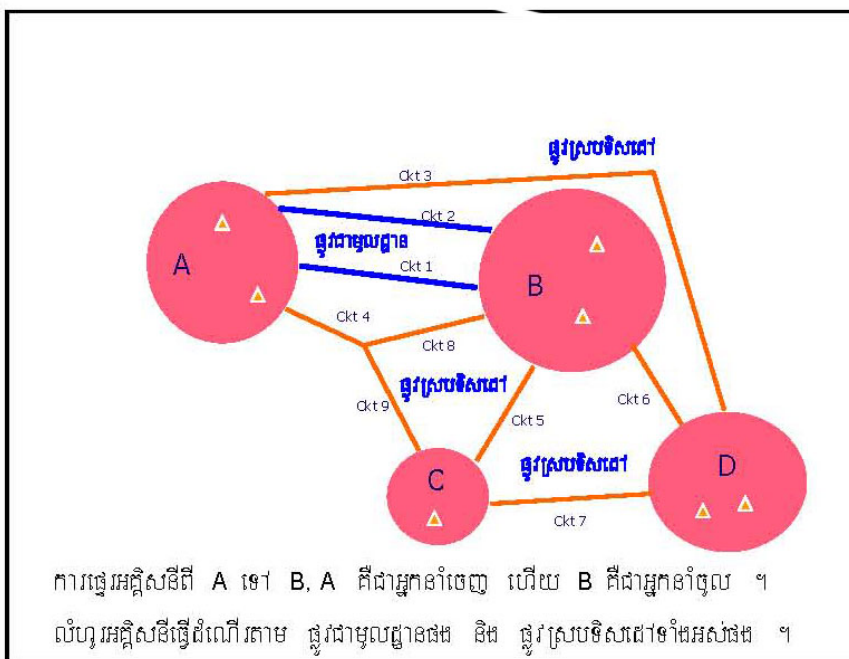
ផ្លូវស្របទិសដៅ

Ckt 3

Ckt 2

ផ្លូវជាមូលដ្ឋាន

A

Ckt 1

B

Ckt 4

Ckt 8

ផ្លូវស្របទិសដៅ

Ckt 9

Ckt 5

Ckt 6

C

ផ្លូវស្របទិសដៅ

D

Ckt 7

ការផ្ទេរអគ្គិសនីពី A ទៅ B, A គឺជាអ្នកនាំចេញ ហើយ B គឺជាអ្នកនាំចូល ។ លំហូរអគ្គិសនីធ្វើដំណើរតាម ផ្លូវជាមូលដ្ឋានផង និង ផ្លូវស្របទិសដៅទាំងអស់ផង ។